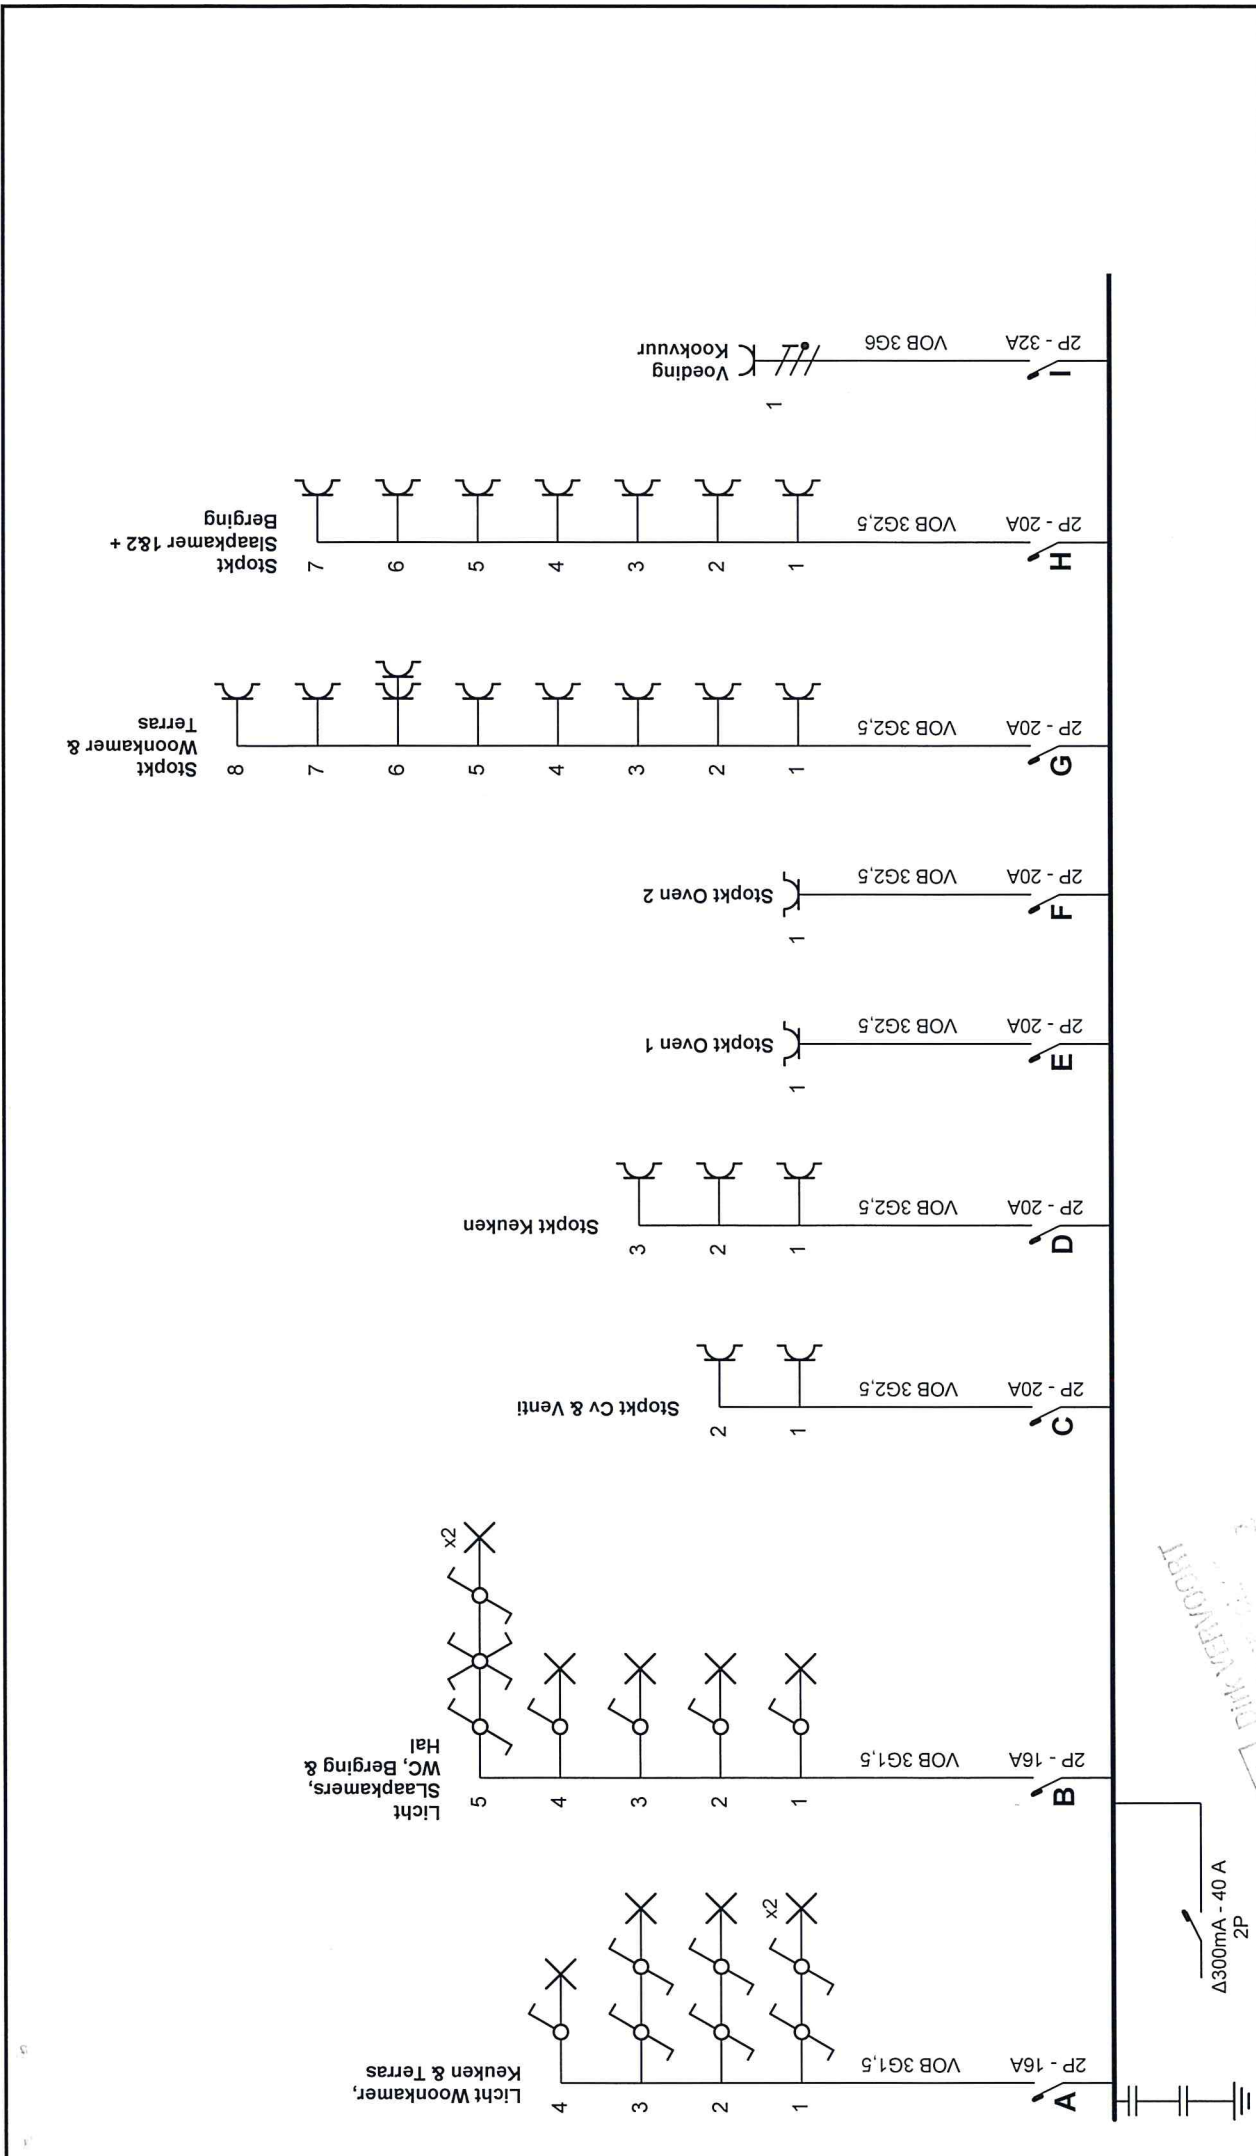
Δ300mA - 40 A
2P

A
2P - 16A
VOB 3G1,5
Licht Woonkamer, Keuken & Terras
1
x2
2
3
4

B
2P - 16A
VOB 3G1,5
Licht Slaapkamers, WC, Berging & Hal
1
2
3
4
5
x2

C
2P - 20A
VOB 3G2,5
Stopkt Cv & Venti
1
2

D
2P - 20A
VOB 3G2,5
Stopkt Keuken
1
2
3

E
2P - 20A
VOB 3G2,5
Stopkt Oven 1
1

F
2P - 20A
VOB 3G2,5
Stopkt Oven 2
1

G
2P - 20A
VOB 3G2,5
Stopkt Woonkamer & Terras
1
2
3
4
5
6
7
8

H
2P - 20A
VOB 3G2,5
Stopkt Slaapkamer 1&2 + Berging
1
2
3
4
5
6
7

I
2P - 32A
VOB 3G6
Voeding Kookvuur
1

DIRK VERWOORT